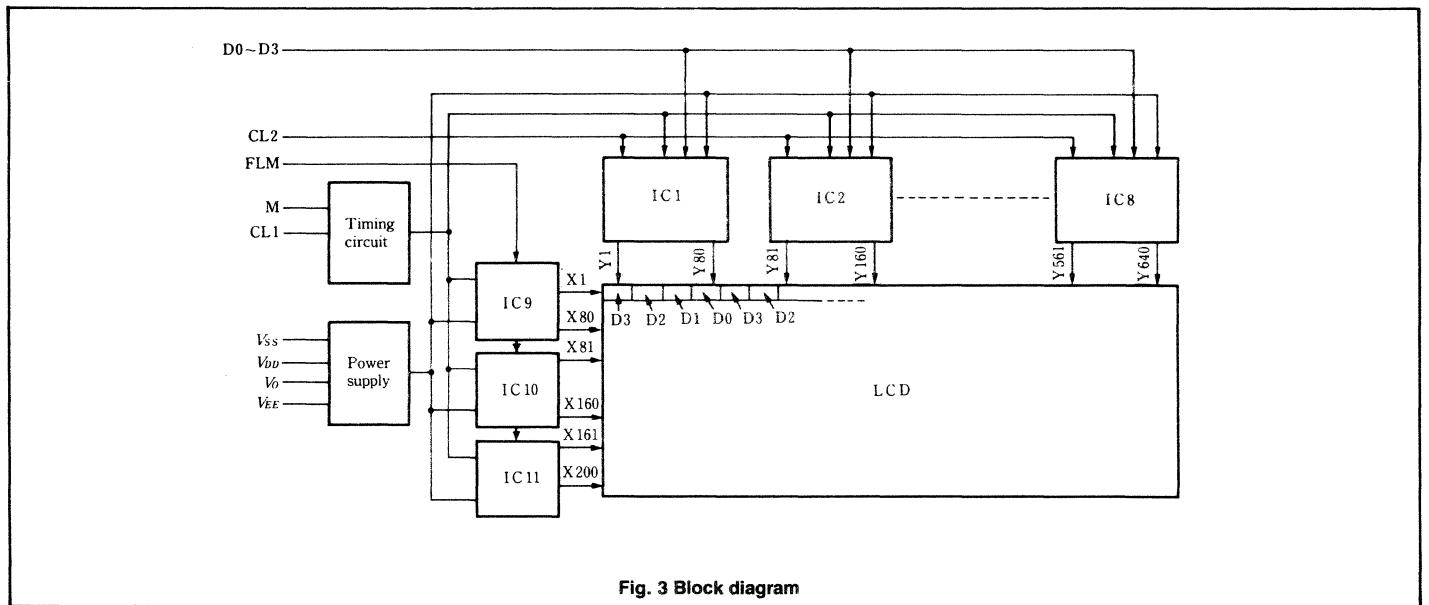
D0~D3

CL2

FLM

M

CL1

Timing circuit

$V_{SS}$

$V_{DD}$

$V_0$

$V_{EE}$

Power supply

IC1

IC2

IC8

Y1

Y80

Y81

Y160

Y561

Y640

IC9

IC10

IC11

X1

X80

X81

X160

X161

X200

D3 D2 D1 D0 D3 D2

LCD

Fig. 3 Block diagram